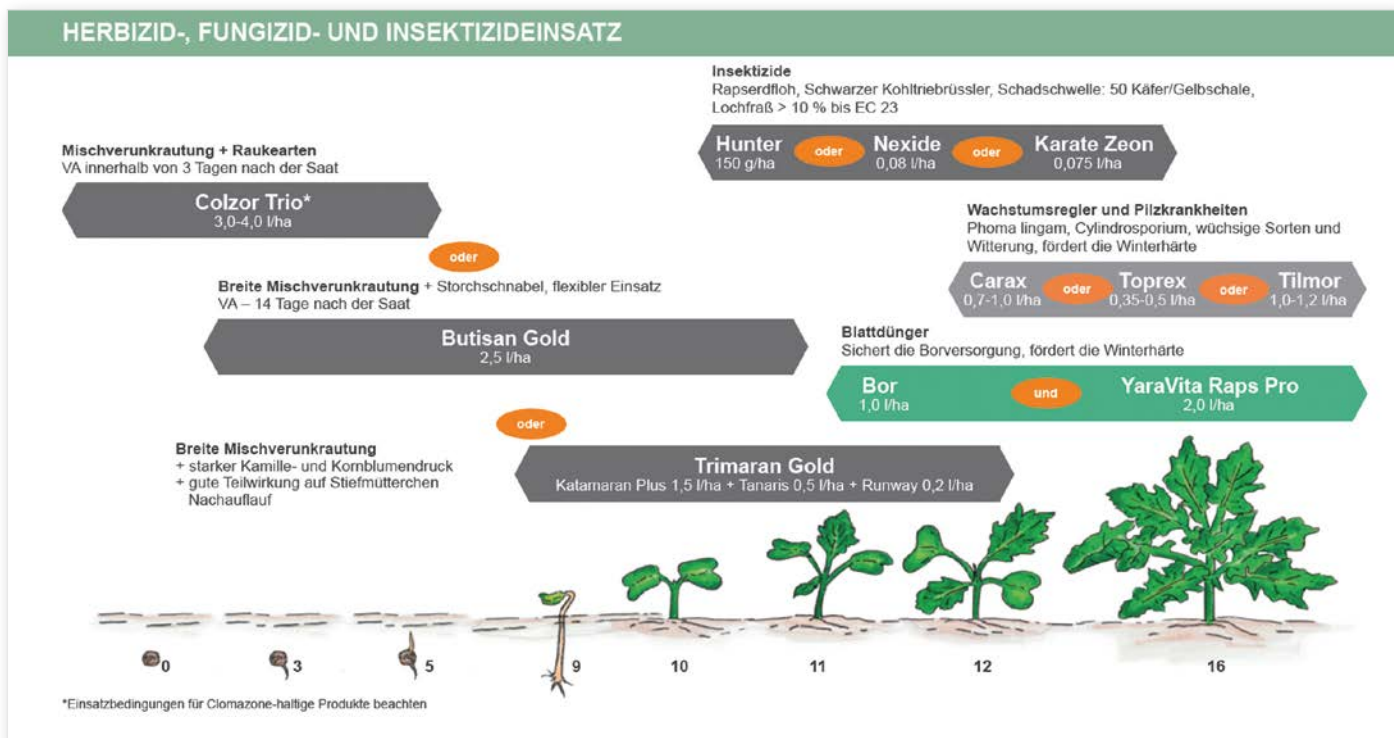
HERBIZID-, FUNGIZID- UND INSEKTIZIDEINSATZ

Insektizide
Rapserdfloh, Schwarzer Kohltriebrüssler, Schadschwelle: 50 Käfer/Gelbschale, Lochfraß > 10 % bis EC 23

Hunter
150 g/ha
oder
Nexide
0,08 l/ha
oder
Karate Zeon
0,075 l/ha

Mischverunkrautung + Raukearten
VA innerhalb von 3 Tagen nach der Saat

Colzor Trio*
3,0-4,0 l/ha

oder

Wachstumsregler und Pilzkrankheiten
Phoma lingam, Cylindrosporium, wüchsige Sorten und Witterung, fördert die Winterhärte

Breite Mischverunkrautung + Storchschnabel, flexibler Einsatz
VA – 14 Tage nach der Saat

Carax
0,7-1,0 l/ha
oder
Toprex
0,35-0,5 l/ha
oder
Tilmor
1,0-1,2 l/ha

Butisan Gold
2,5 l/ha

Blattdünger
Sichert die Borversorgung, fördert die Winterhärte

Bor
1,0 l/ha
und
YaraVita Raps Pro
2,0 l/ha

oder

Breite Mischverunkrautung
+ starker Kamille- und Kornblumendruck
+ gute Teilwirkung auf Stiefmütterchen Nachauflauf

Trimaran Gold
Katamaran Plus 1,5 l/ha + Tanaris 0,5 l/ha + Runway 0,2 l/ha

0
3
5
9
10
11
12
16

*Einsatzbedingungen für Clomazone-haltige Produkte beachten